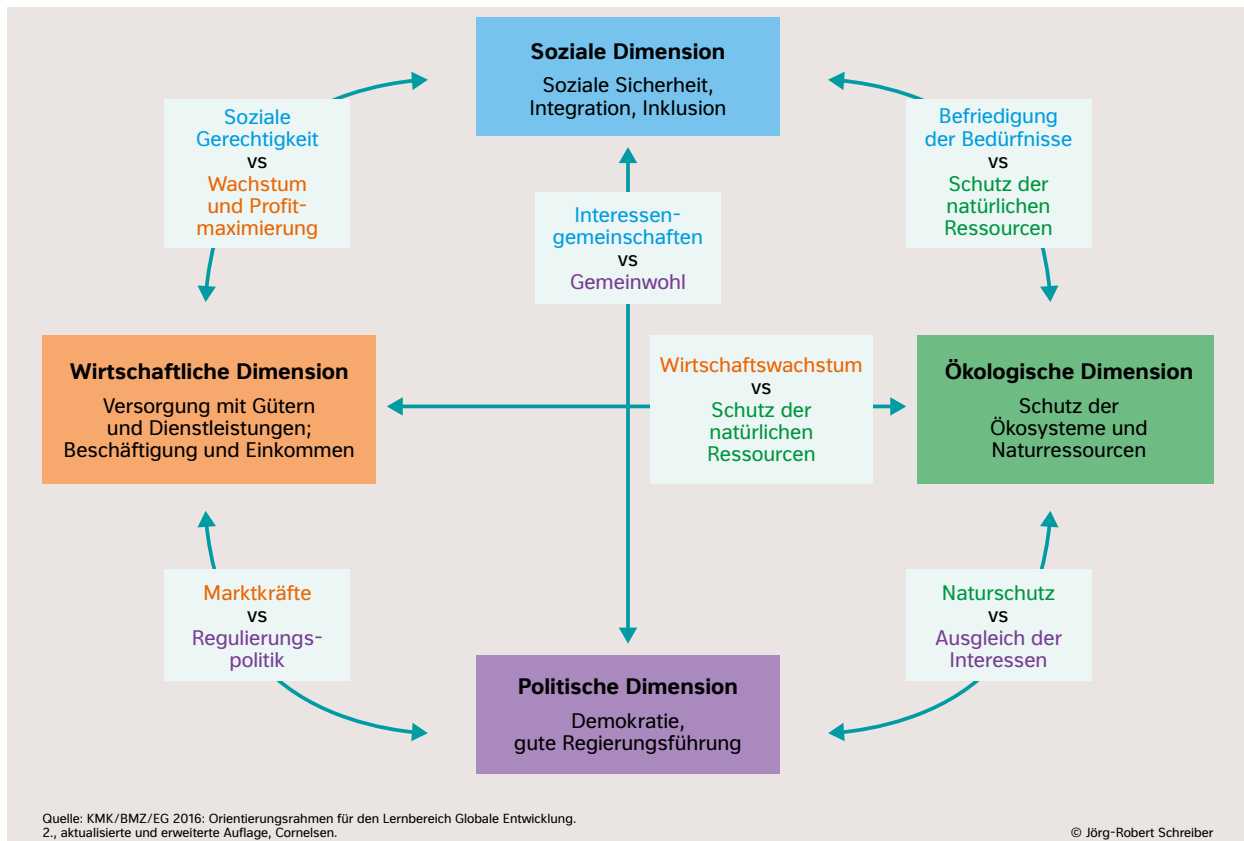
Soziale Dimension
Soziale Sicherheit, Integration, Inklusion

Soziale Gerechtigkeit
vs
Wachstum und Profitmaximierung

Befriedigung der Bedürfnisse
vs
Schutz der natürlichen Ressourcen

Interessengemeinschaften
vs
Gemeinwohl

Wirtschaftliche Dimension
Versorgung mit Gütern und Dienstleistungen; Beschäftigung und Einkommen

Wirtschaftswachstum
vs
Schutz der natürlichen Ressourcen

Ökologische Dimension
Schutz der Ökosysteme und Naturressourcen

Marktkräfte
vs
Regulierungspolitik

Naturschutz
vs
Ausgleich der Interessen

Politische Dimension
Demokratie, gute Regierungsführung

Quelle: KMK/BMZ/EG 2016: Orientierungsrahmen für den Lernbereich Globale Entwicklung. 2., aktualisierte und erweiterte Auflage, Cornelsen.

© Jörg-Robert Schreiber